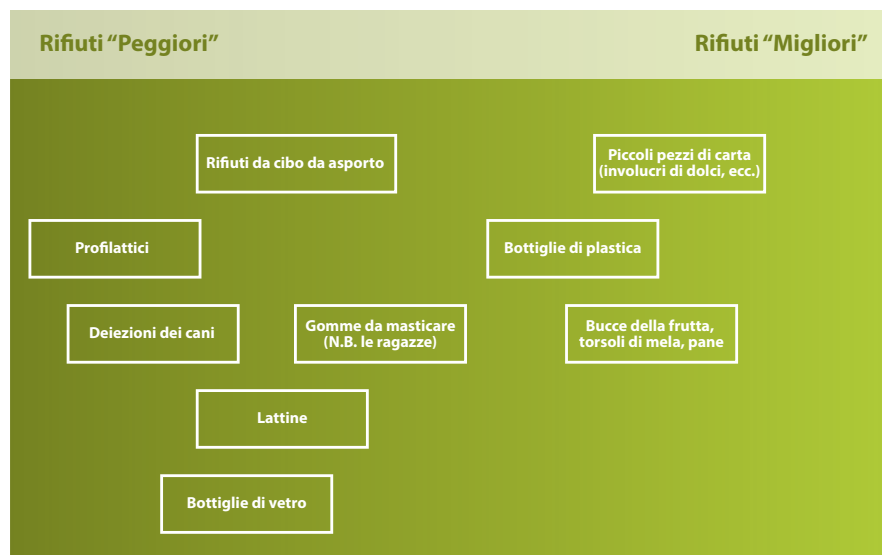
Rifiuti “Peggiori”

Rifiuti “Migliori”

Rifiuti da cibo da asporto

Piccoli pezzi di carta (involucri di dolci, ecc.)

Profilattici

Bottiglie di plastica

Deiezioni dei cani

Gomme da masticare (N.B. le ragazze)

Bucce della frutta, torsoli di mela, pane

Lattine

Bottiglie di vetro